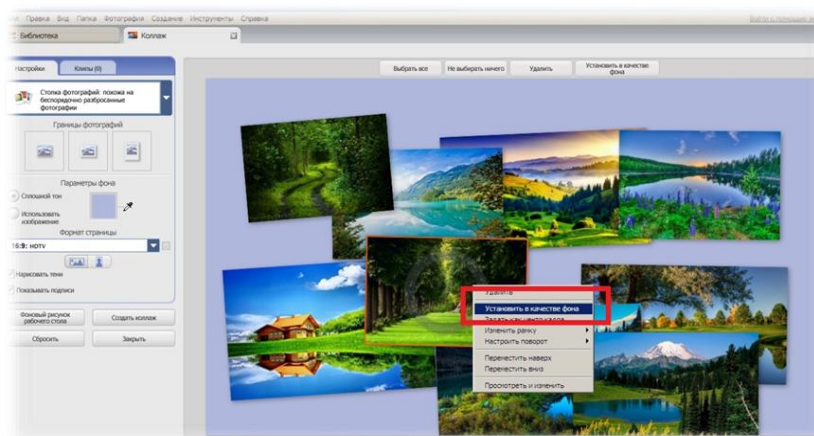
Правка Вид Папка Фотография Создание Инструменты Справка

Библиотека Коллаж

Настройки Клипы (0)

Стопка фотографий: похожа на беспорядочно разбросанные фотографии

Границы фотографий

Параметры фона

Сплошной тон

Использовать изображение

Формат страницы

16:9: HDTV

Нарисовать тени

Показывать подписи

Фоновый рисунок рабочего стола

Создать коллаж

Сбросить

Закрыть

Выбрать все

Не выбирать ничего

Удалить

Установить в качестве фона

Удалить

Установить в качестве фона

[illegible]

Изменить рамку

Настроить поворот

Переместить наверх

Переместить вниз

Просмотреть и изменить